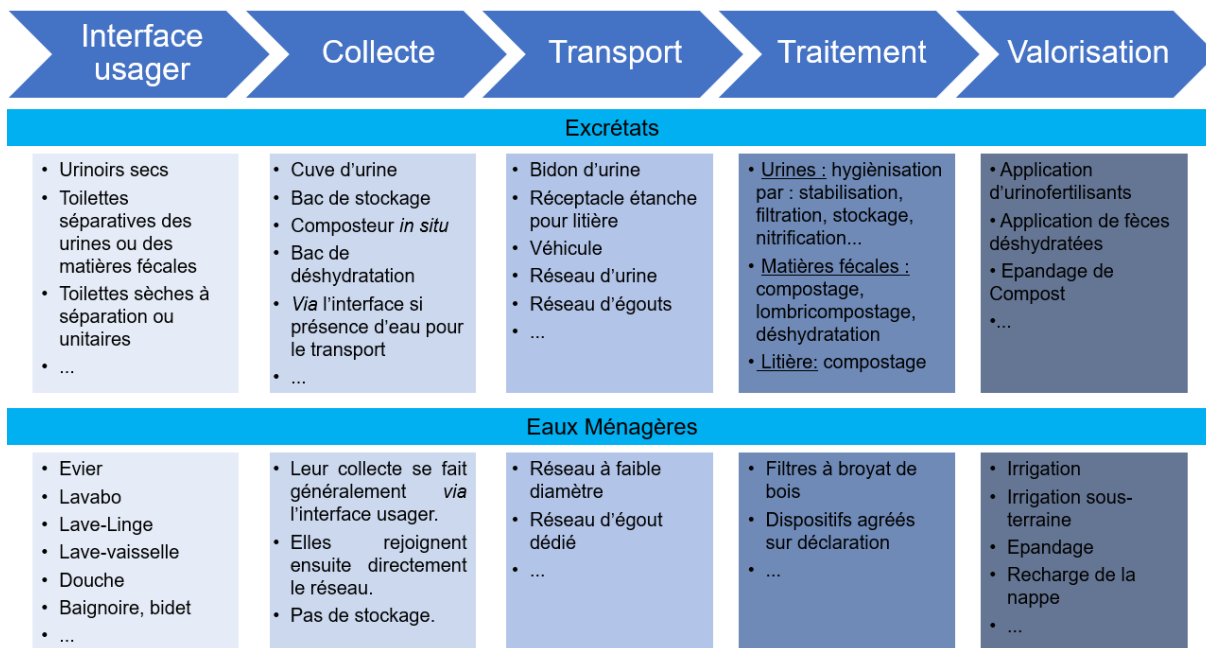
Interface usager

Collecte

Transport

Traitement

Valorisation

Excrétats

• Urinoirs secs
• Toilettes séparatives des urines ou des matières fécales
• Toilettes sèches à séparation ou unitaires
• ...

• Cuve d'urine
• Bac de stockage
• Composteur *in situ*
• Bac de déshydratation
• *Via* l'interface si présence d'eau pour le transport
• ...

• Bidon d'urine
• Réceptacle étanche pour litière
• Véhicule
• Réseau d'urine
• Réseau d'égouts
• ...

• Urines : hygiènisation par : stabilisation, filtration, stockage, nitrification...
• Matières fécales : compostage, lombricompostage, déshydratation
• Litière: compostage

• Application d'urinofertilisants
• Application de fèces déshydratées
• Epandage de Compost
•...

Eaux Ménagères

• Evier
• Lavabo
• Lave-Linge
• Lave-vaisselle
• Douche
• Baignoire, bidet
• ...

• Leur collecte se fait généralement *via* l'interface usager.
• Elles rejoignent ensuite directement le réseau.
• Pas de stockage.

• Réseau à faible diamètre
• Réseau d'égout dédié
• ...

• Filtres à broyat de bois
• Dispositifs agréés sur déclaration
• ...

• Irrigation
• Irrigation sous-terraine
• Epandage
• Recharge de la nappe
• ...